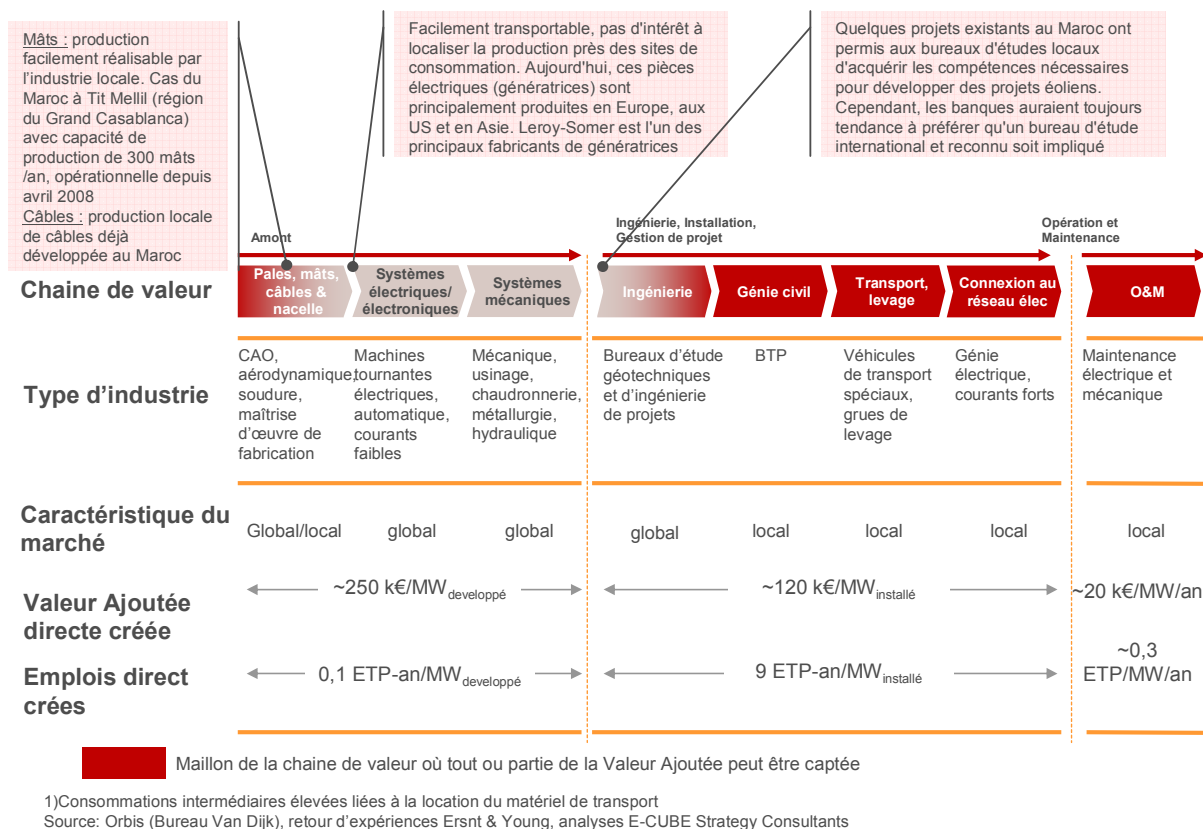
Mâts : production facilement réalisable par l'industrie locale. Cas du Maroc à Tit Mellil (région du Grand Casablanca) avec capacité de production de 300 mâts /an, opérationnelle depuis avril 2008
Câbles : production locale de câbles déjà développée au Maroc

Facilement transportable, pas d'intérêt à localiser la production près des sites de consommation. Aujourd'hui, ces pièces électriques (génératrices) sont principalement produites en Europe, aux US et en Asie. Leroy-Somer est l'un des principaux fabricants de génératrices

Quelques projets existants au Maroc ont permis aux bureaux d'études locaux d'acquérir les compétences nécessaires pour développer des projets éoliens. Cependant, les banques auraient toujours tendance à préférer qu'un bureau d'étude international et reconnu soit impliqué

Amont

Ingénierie, Installation, Gestion de projet

Opération et Maintenance

Chaine de valeur

Pales, mâts, câbles & nacelle

Systèmes électriques/ électroniques

Systèmes mécaniques

Ingénierie

Génie civil

Transport, levage

Connexion au réseau élec

O&M

Type d'industrie

CAO, aérodynamique, soudure, maîtrise d'œuvre de fabrication

Machines tournantes électriques, automatique, courants faibles

Mécanique, usinage, chaudronnerie, métallurgie, hydraulique

Bureaux d'étude géotechniques et d'ingénierie de projets

BTP

Véhicules de transport spéciaux, grues de levage

Génie électrique, courants forts

Maintenance électrique et mécanique

Caractéristique du marché

Global/local

global

global

global

local

local

local

local

Valeur Ajoutée directe créée

~250 k€/MW$_{developpé}$

~120 k€/MW$_{installé}$

~20 k€/MW/an

Emplois direct crées

0,1 ETP-an/MW$_{developpé}$

9 ETP-an/MW$_{installé}$

~0,3 ETP/MW/an

Maillon de la chaine de valeur où tout ou partie de la Valeur Ajoutée peut être captée

1)Consommations intermédiaires élevées liées à la location du matériel de transport
Source: Orbis (Bureau Van Dijk), retour d'expériences Ersnt & Young, analyses E-CUBE Strategy Consultants